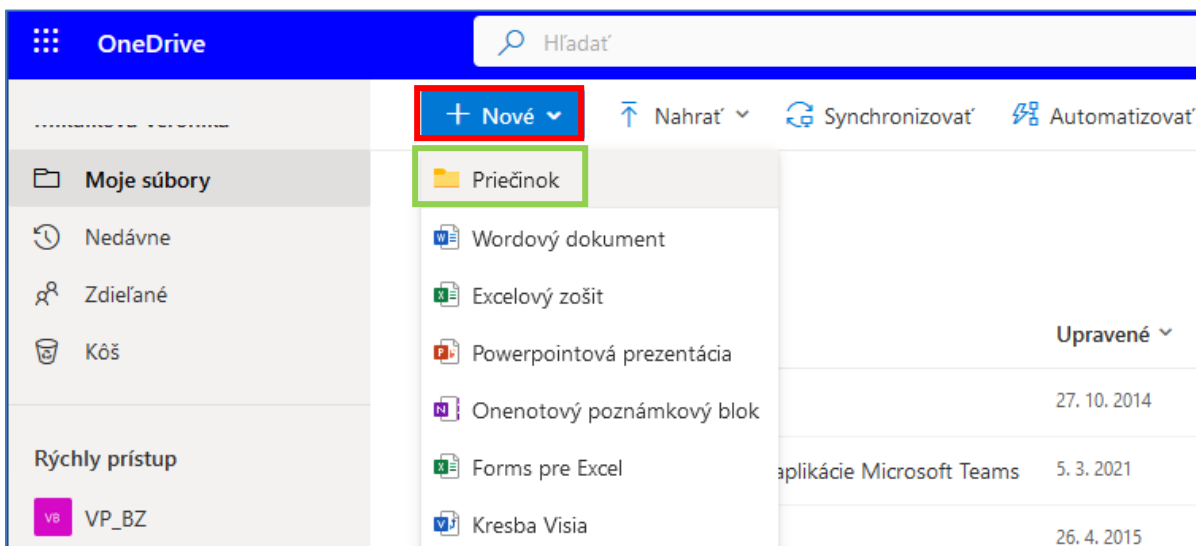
OneDrive

Hľadať

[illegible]

Moje súbory
Nedávne
Zdieľané
Kôš

Rýchly prístup
VB VP_BZ

Nové
Nahrať
Synchronizovať
Automatizovať

Priečinok
Wordový dokument
Excelový zošit
Powerpointová prezentácia
Onenotový poznámkový blok
Forms pre Excel
Kresba Visia

Upravené
27. 10. 2014
aplikácie Microsoft Teams 5. 3. 2021
26. 4. 2015